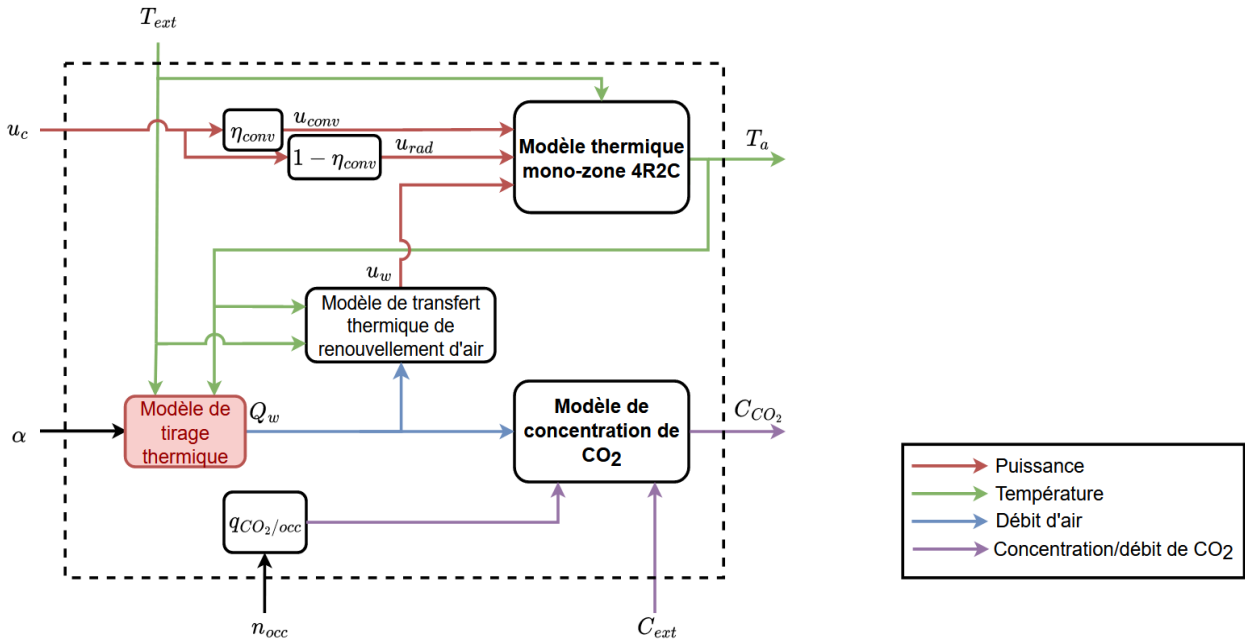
$T_{ext}$

$u_c$

$\eta_{conv}$

$u_{conv}$

$1-\eta_{conv}$

$u_{rad}$

**Modèle thermique mono-zone 4R2C**

$T_a$

$u_w$

Modèle de transfert thermique de renouvellement d'air

$\alpha$

Modèle de tirage thermique

$Q_w$

**Modèle de concentration de $CO_2$**

$C_{CO_2}$

$q_{CO_2/occ}$

$n_{occ}$

$C_{ext}$

Puissance

Température

Débit d'air

Concentration/débit de $CO_2$